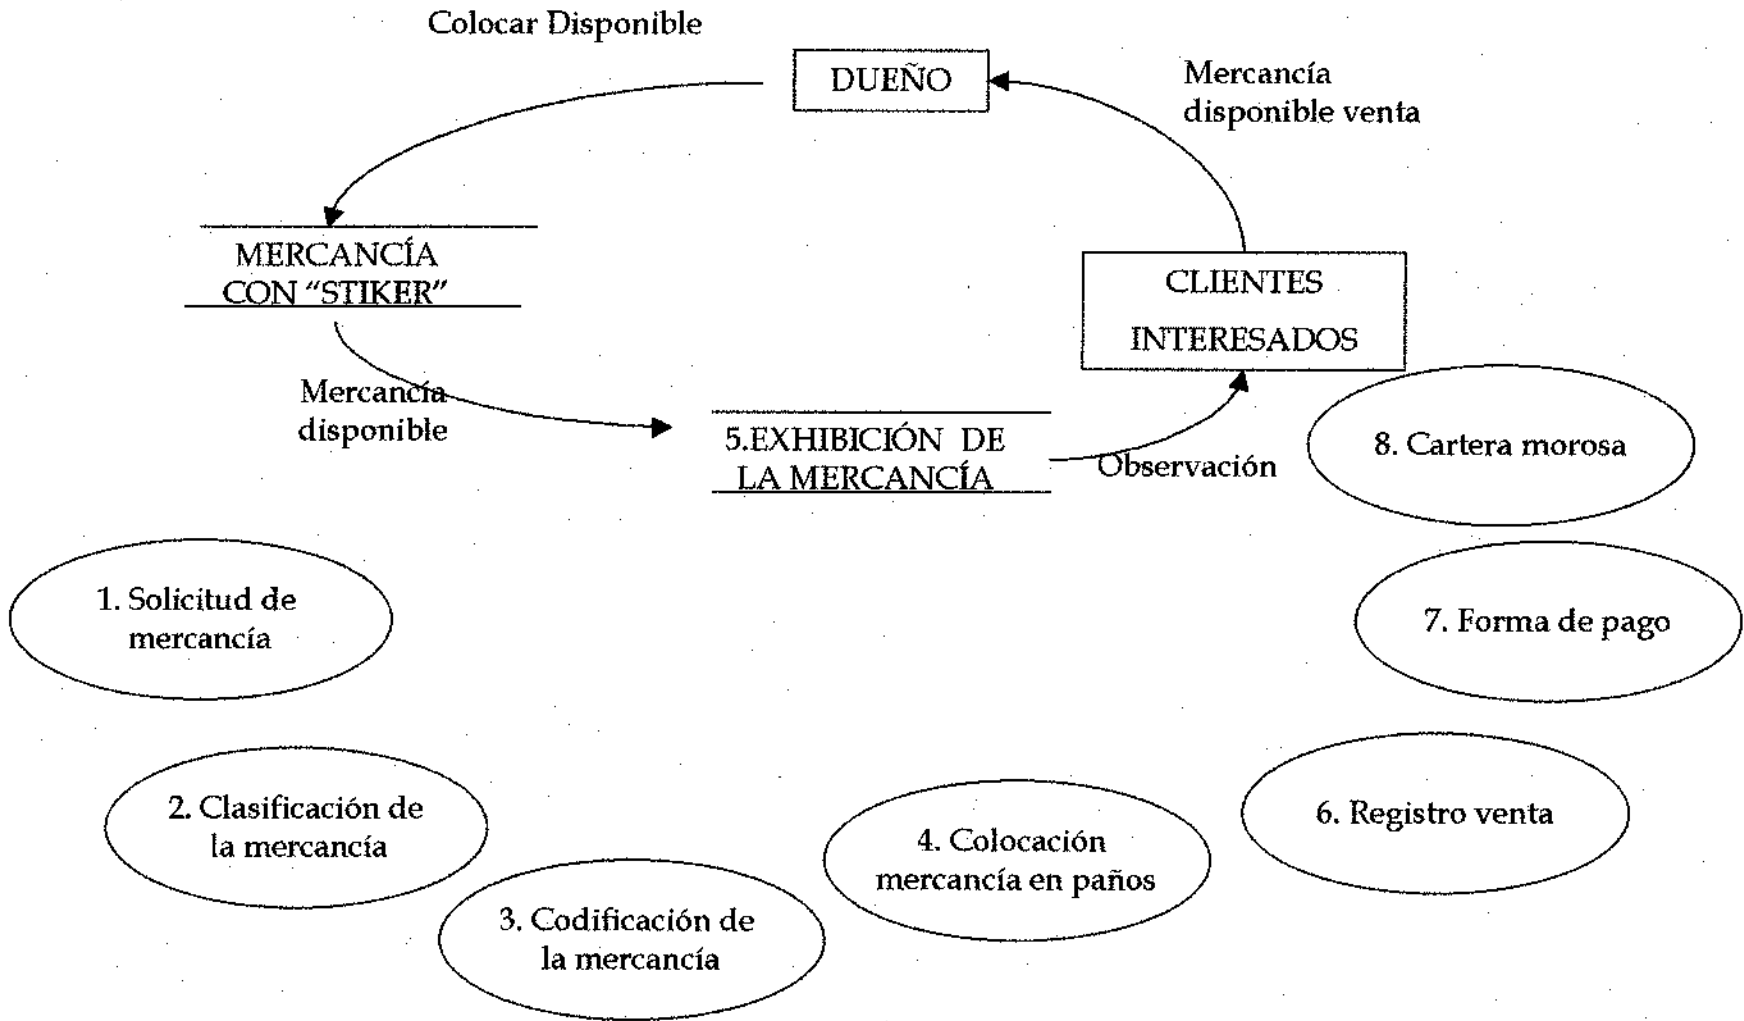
Colocar Disponible

DUEÑO

Mercancía disponible venta

MERCANCÍA CON "STIKER"

CLIENTES INTERESADOS

Mercancía disponible

5.EXHIBICIÓN DE LA MERCANCÍA

Observación

8. Cartera morosa

1. Solicitud de mercancía

7. Forma de pago

2. Clasificación de la mercancía

6. Registro venta

4. Colocación mercancía en paños

3. Codificación de la mercancía